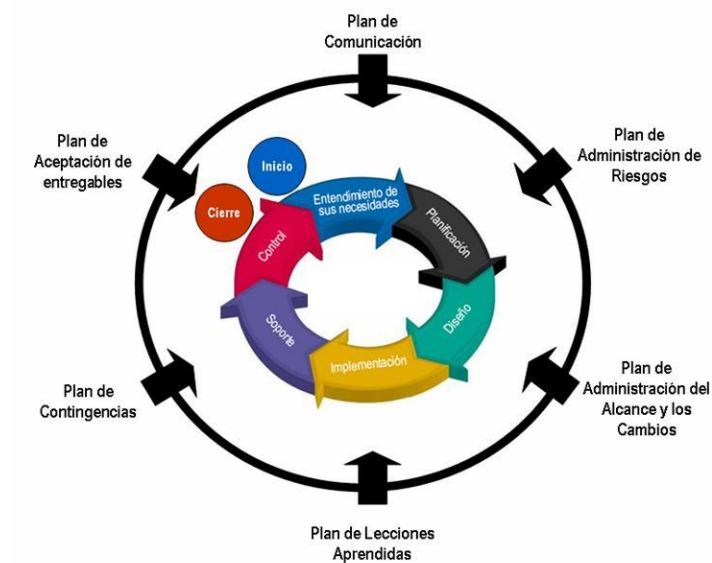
Plan de Comunicación

Plan de Administración de Riesgos

Plan de Administración del Alcance y los Cambios

Plan de Lecciones Aprendidas

Plan de Contingencias

Plan de Aceptación de entregables

Inicio

Cierre

Entendimiento de sus necesidades

Planificación

Diseño

Implementación

Soporte

Control